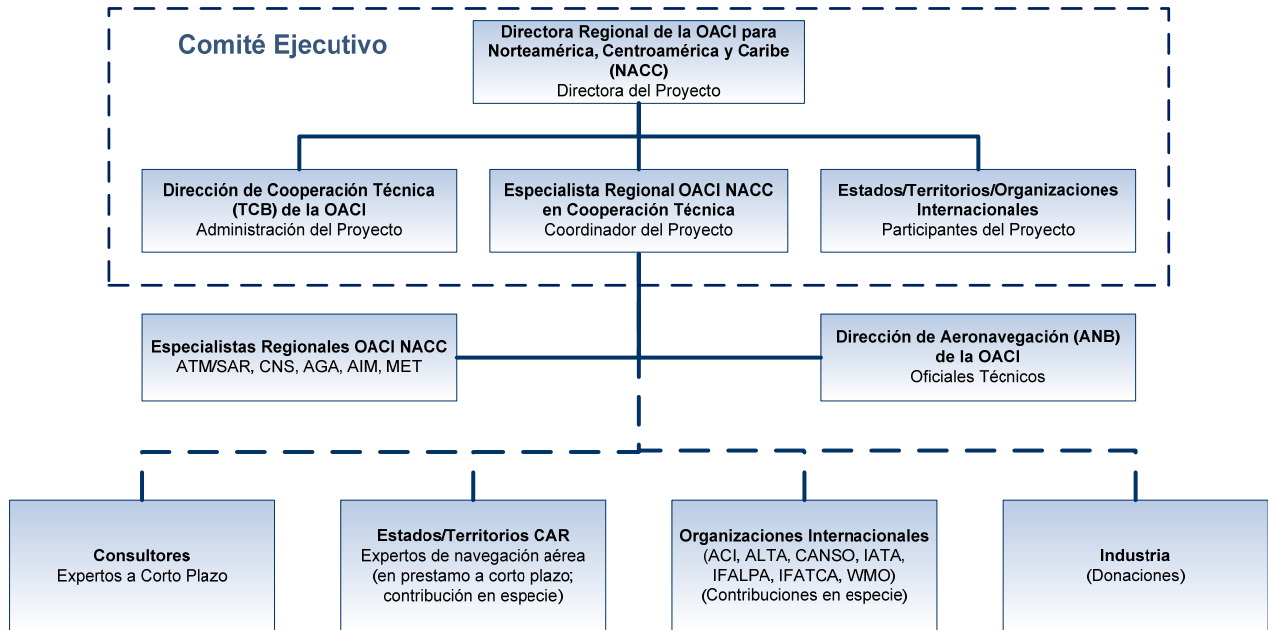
Comité Ejecutivo

Directora Regional de la OACI para Norteamérica, Centroamérica y Caribe (NACC)
Directora del Proyecto

Dirección de Cooperación Técnica (TCB) de la OACI
Administración del Proyecto

Especialista Regional OACI NACC en Cooperación Técnica
Coordinador del Proyecto

Estados/Territorios/Organizaciones Internacionales
Participantes del Proyecto

Especialistas Regionales OACI NACC
ATM/SAR, CNS, AGA, AIM, MET

Dirección de Aeronavegación (ANB) de la OACI
Oficiales Técnicos

Consultores
Expertos a Corto Plazo

Estados/Territorios CAR
Expertos de navegación aérea (en prestamo a corto plazo; contribución en especie)

Organizaciones Internacionales
(ACI, ALTA, CANSO, IATA, IFALPA, IFATCA, WMO)
(Contribuciones en especie)

Industria
(Donaciones)